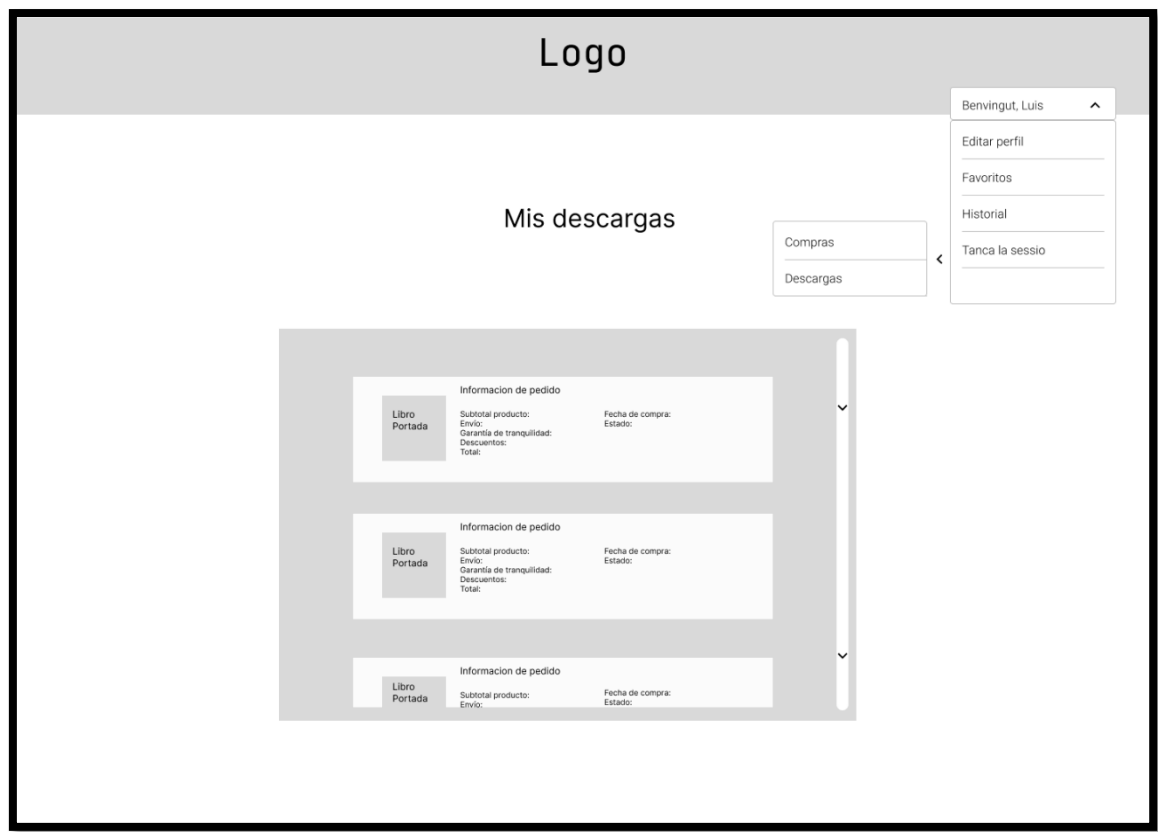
Logo

Benvingut, Luis

Editar perfil

Favoritos

Historial

Tanca la sessio

Mis descargas

Compras

Descargas

Informacion de pedido

Libro Portada

Subtotal producto:
Envío:
Garantía de tranquilidad:
Descuentos:
Total:

Fecha de compra:
Estado:

Informacion de pedido

Libro Portada

Subtotal producto:
Envío:
Garantía de tranquilidad:
Descuentos:
Total:

Fecha de compra:
Estado:

Informacion de pedido

Libro Portada

Subtotal producto:
Envío:

Fecha de compra:
Estado: